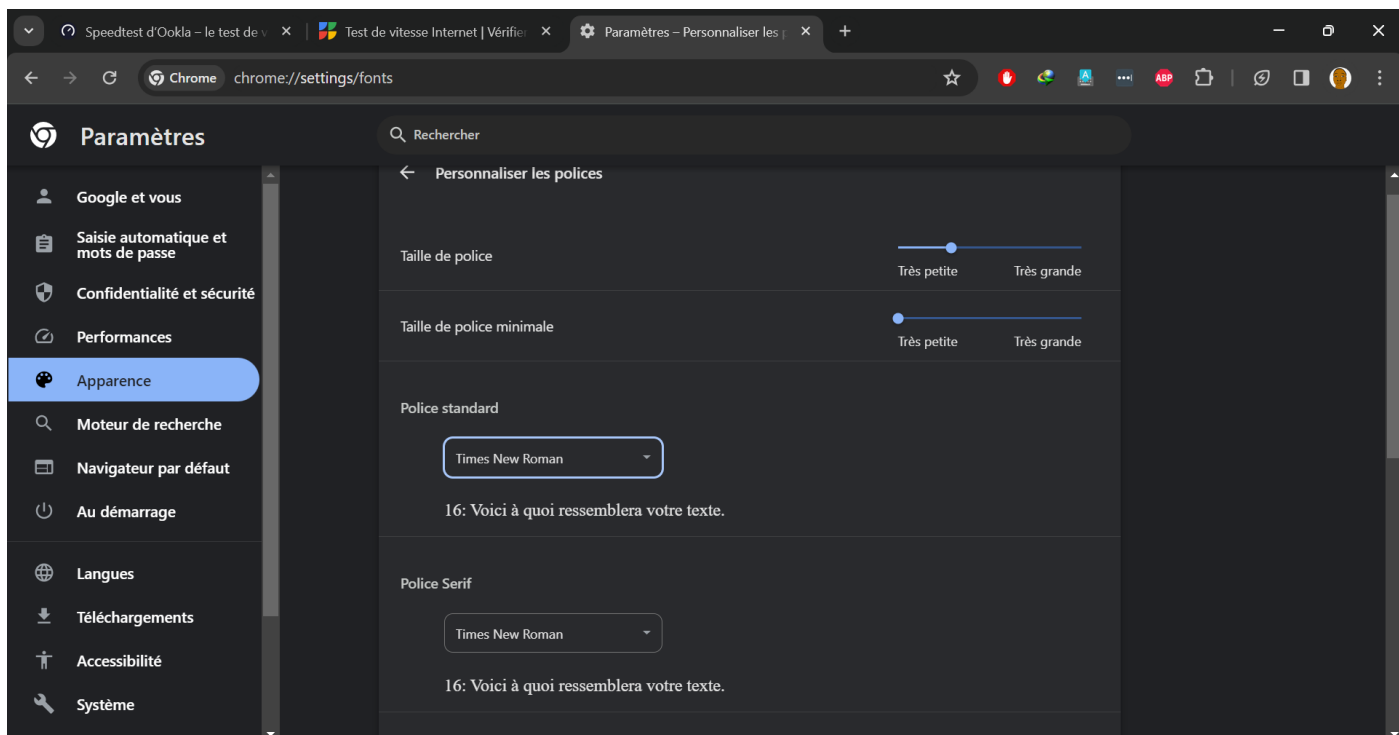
Speedtest d'Ookla – le test de v
Test de vitesse Internet | Vérifier
Paramètres – Personnaliser les p

Chrome chrome://settings/fonts

ABP

Paramètres

Rechercher

Google et vous
Saisie automatique et mots de passe
Confidentialité et sécurité
Performances
Apparence
Moteur de recherche
Navigateur par défaut
Au démarrage
Langues
Téléchargements
Accessibilité
Système

Personnaliser les polices

Taille de police
Très petite Très grande

Taille de police minimale
Très petite Très grande

Police standard
Times New Roman
16: Voici à quoi ressemblera votre texte.

Police Serif
Times New Roman
16: Voici à quoi ressemblera votre texte.